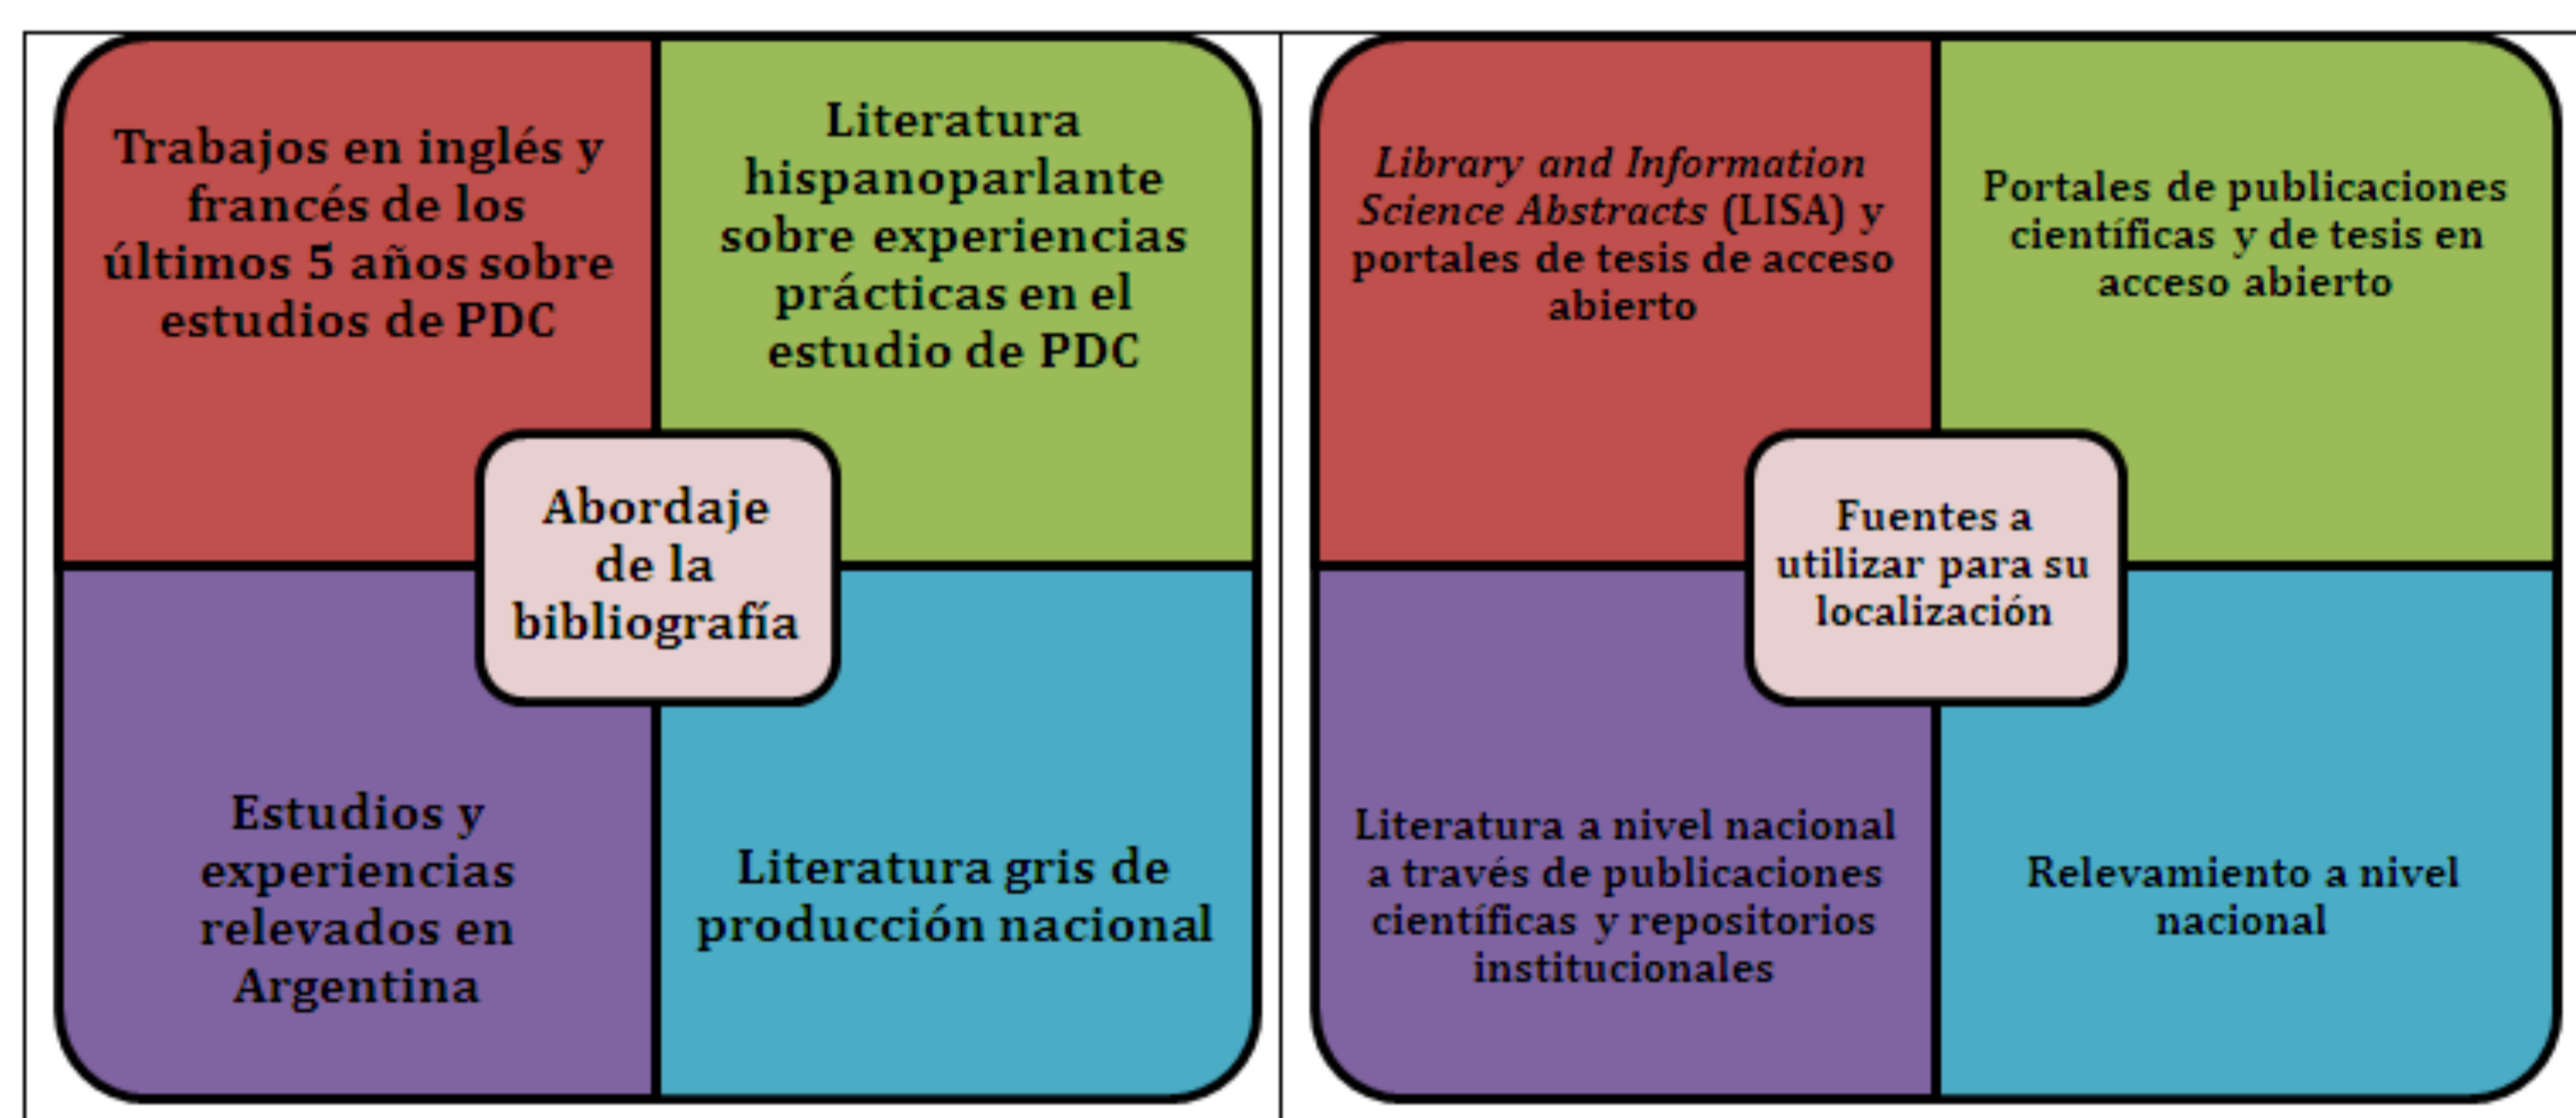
| Trabajos en inglés y francés de los últimos 5 años sobre estudios de PDC | Literatura hispanoparlante sobre experiencias prácticas en el estudio de PDC |
|---|---|
| Estudios y experiencias relevados en Argentina | Literatura gris de producción nacional |

Abordaje de la bibliografía

| *Library and Information Science Abstracts* (LISA) y portales de tesis de acceso abierto | Portales de publicaciones científicas y de tesis en acceso abierto |
|---|---|
| Literatura a nivel nacional a través de publicaciones científicas y repositorios institucionales | Relevamiento a nivel nacional |

Fuentes a utilizar para su localización